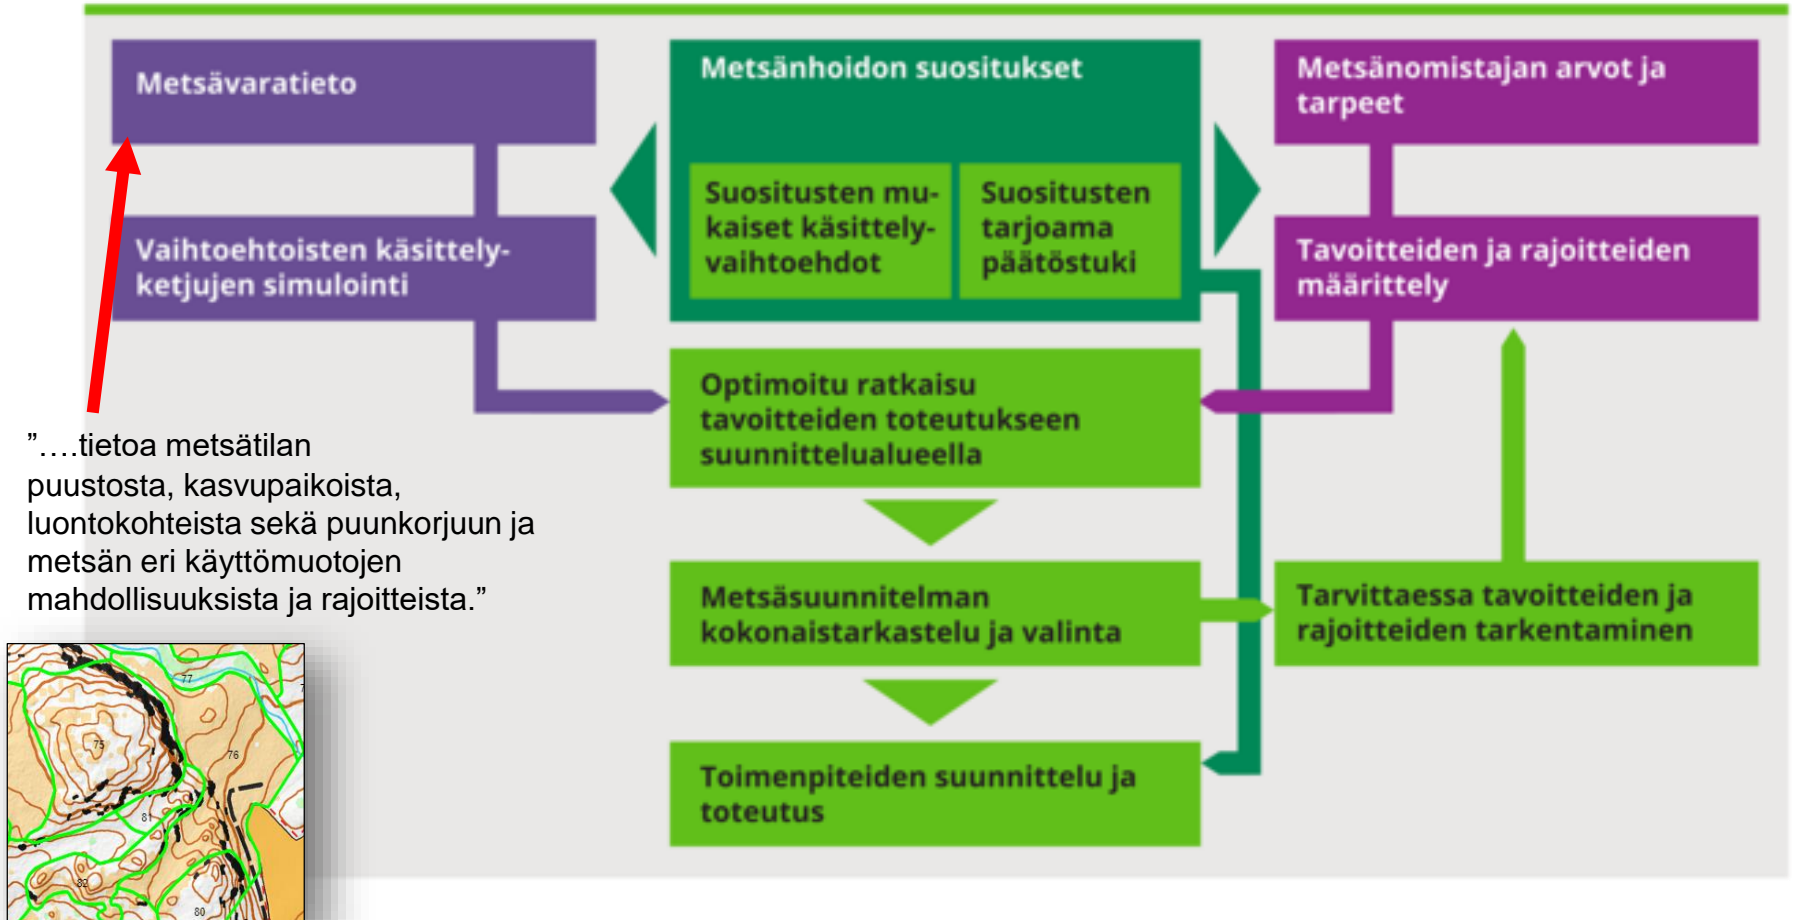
Metsävaratieto

Vaihtoehtoisten käsittelyketjujen simulointi

Metsänhoidon suositukset

Suositusten mukaiset käsittelyvaihtoehdot

Suositusten tarjoama päätöstuki

Metsänomistajan arvot ja tarpeet

Tavoitteiden ja rajoitteiden määrittely

Optimoitu ratkaisu tavoitteiden toteutukseen suunnittelualueella

Metsäsuunnitelman kokonaistarkastelu ja valinta

Tarvittaessa tavoitteiden ja rajoitteiden tarkentaminen

Toimenpiteiden suunnittelu ja toteutus

”….tietoa metsätilan puustosta, kasvupaikoista, luontokohteista sekä puunkorjuun ja metsän eri käyttömuotojen mahdollisuuksista ja rajoitteista.”

77
73
76
81
82
80